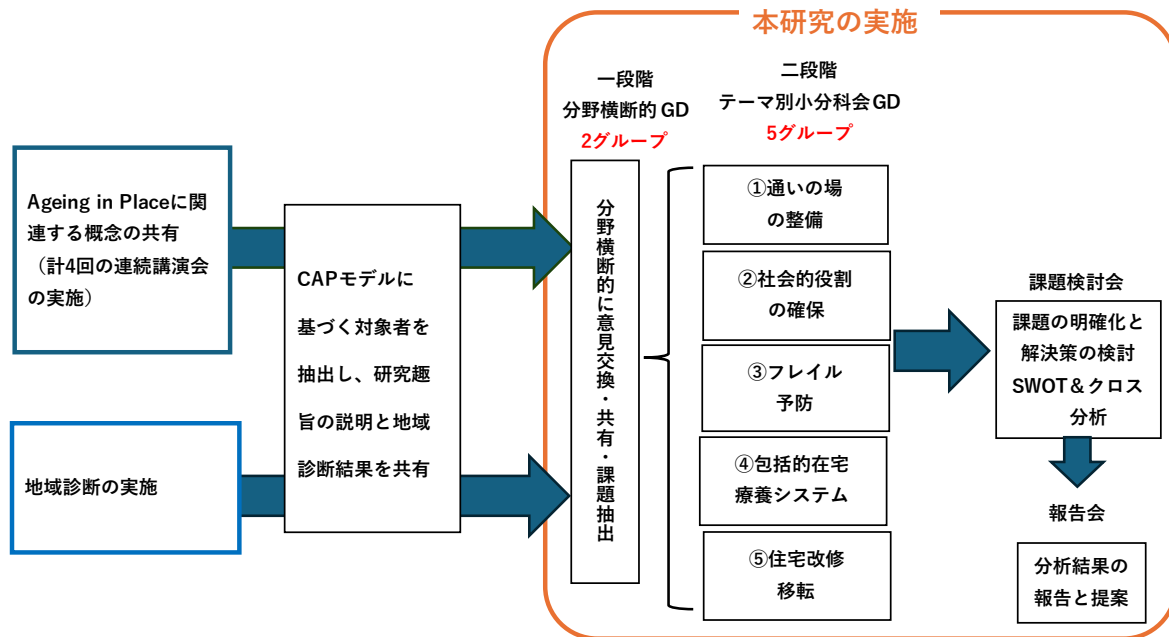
本研究の実施

Ageing in Placeに関連する概念の共有（計4回の連続講演会の実施）

地域診断の実施

CAPモデルに基づく対象者を抽出し、研究趣旨の説明と地域診断結果を共有

一段階
分野横断的GD
2グループ

分野横断的に意見交換・共有・課題抽出

二段階
テーマ別小分科会GD
5グループ

①通いの場の整備

②社会的役割の確保

③フレイル予防

④包括的在宅療養システム

⑤住宅改修移転

課題検討会

課題の明確化と解決策の検討
SWOT＆クロス分析

報告会

分析結果の報告と提案